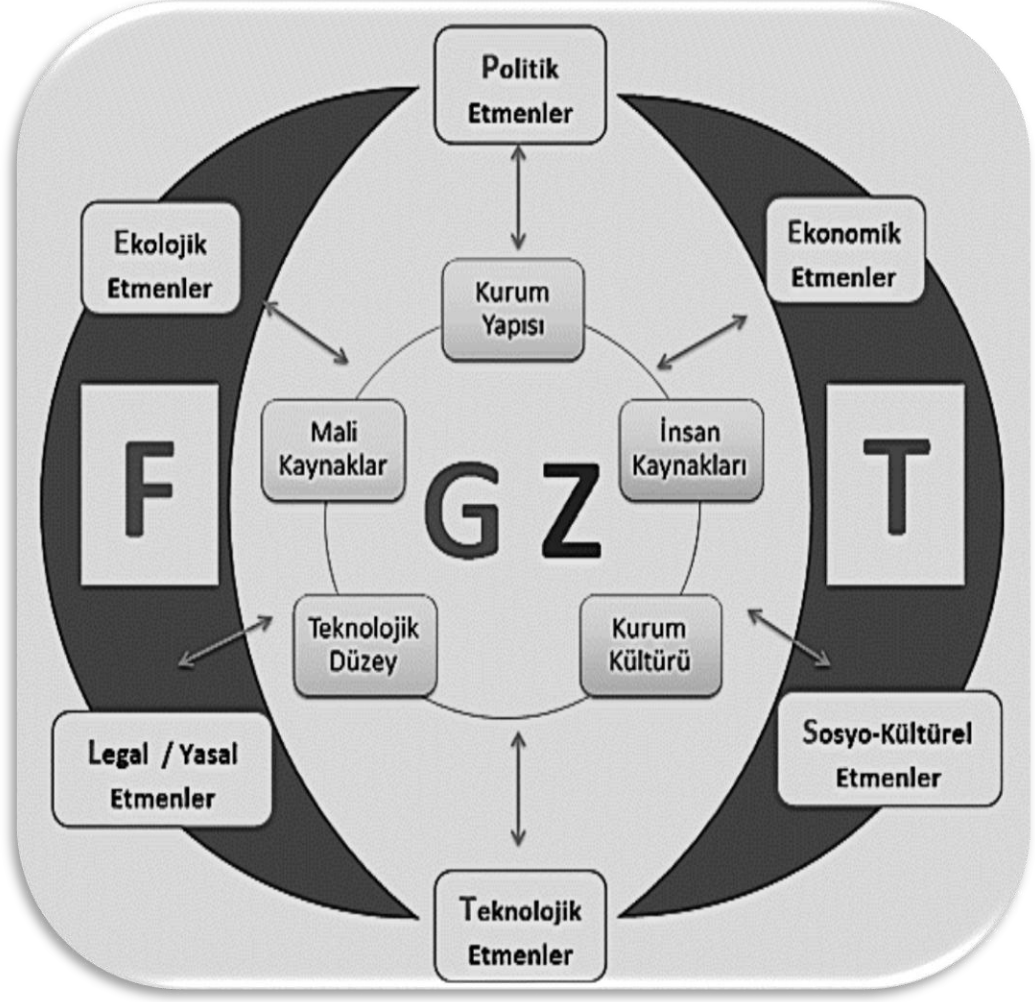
Politik Etmenler

Ekolojik Etmenler

Ekonomik Etmenler

Kurum Yapısı

Mali Kaynaklar

İnsan Kaynakları

F

G Z

T

Teknolojik Düzey

Kurum Kültürü

Legal / Yasal Etmenler

Sosyo-Kültürel Etmenler

Teknolojik Etmenler